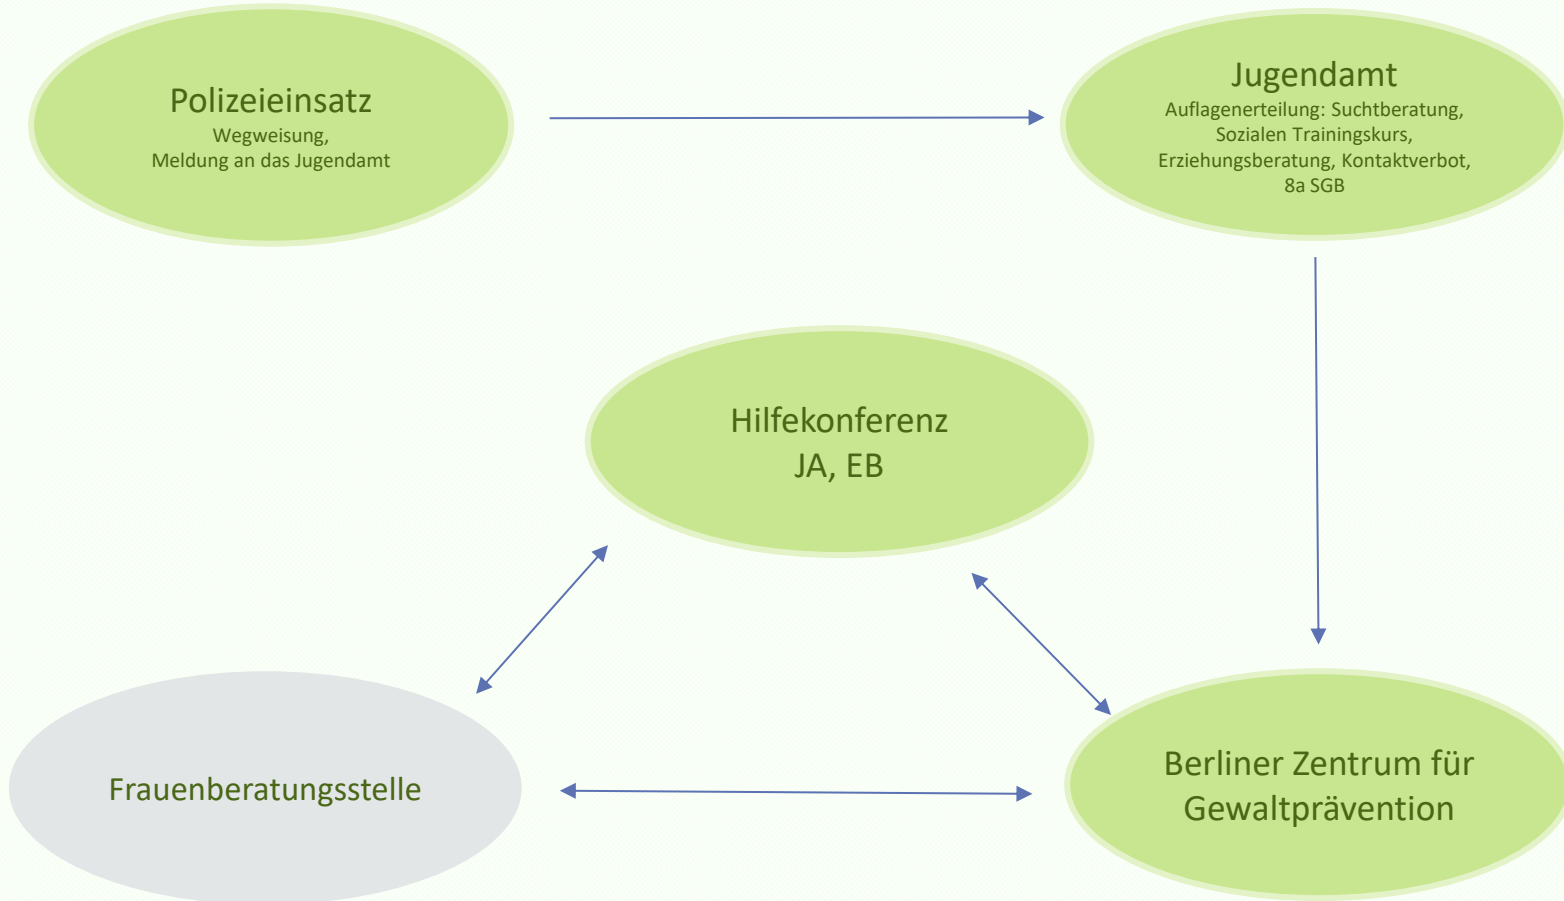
Polizeieinsatz
Wegweisung,
Meldung an das Jugendamt

Jugendamt
Auflagenerteilung: Suchtberatung,
Sozialen Trainingskurs,
Erziehungsberatung, Kontaktverbot,
8a SGB

Hilfekonferenz
JA, EB

Frauenberatungsstelle

Berliner Zentrum für
Gewaltprävention